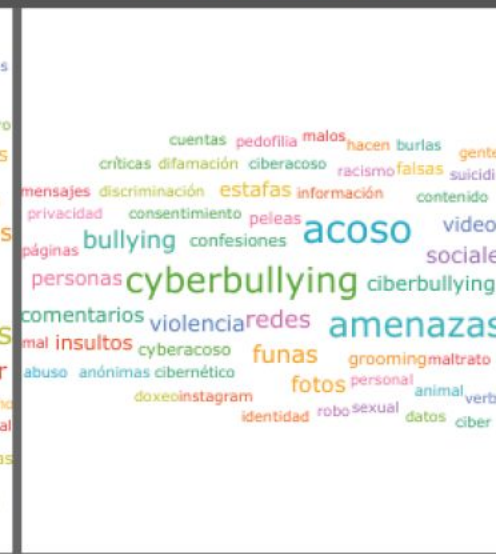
cuentas pedofilia malos hacen burlas gente
críticas difamación ciberacoso racismo falsas suicidi
mensajes discriminación estafas información contenido
privacidad consentimiento peleas acoso video
páginas bullying confesiones sociale
personas cyberbullying ciberbullying
comentarios violencia redes amenazas
mal insultos cyberacoso funas grooming maltrato
abuso anónimas cibernético fotos personal animal verb
doxeo instagram identidad robo sexual datos ciber